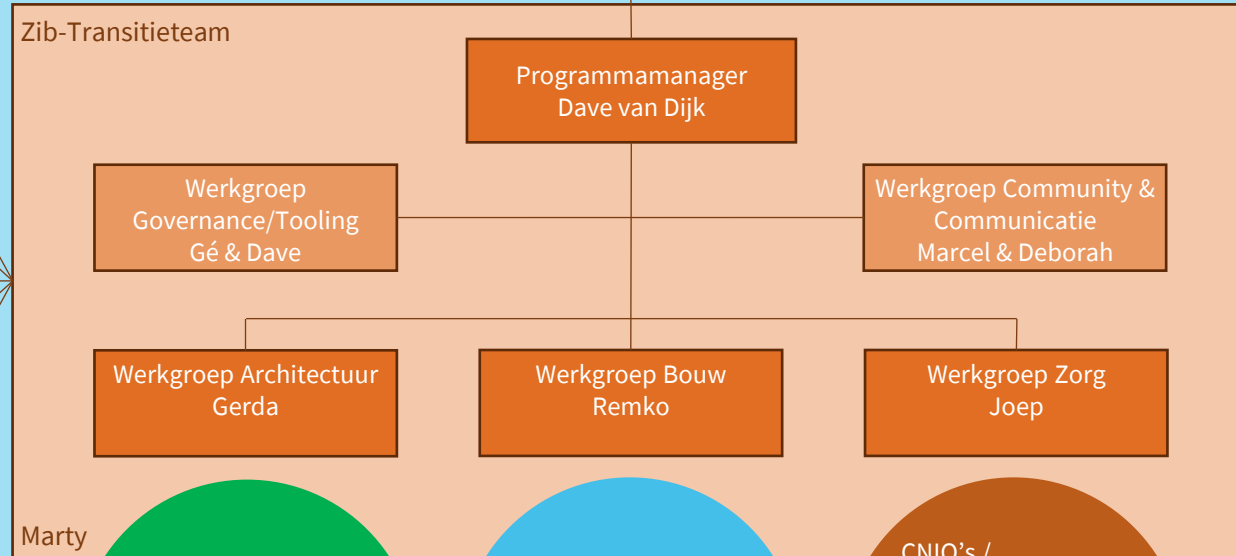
Zib-Transitieteam

Programmamanager
Dave van Dijk

Werkgroep
Governance/Tooling
Gé & Dave

Werkgroep Community &
Communicatie
Marcel & Deborah

Werkgroep Architectuur
Gerda

Werkgroep Bouw
Remko

Werkgroep Zorg
Joep

Marty

CNIO's / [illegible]